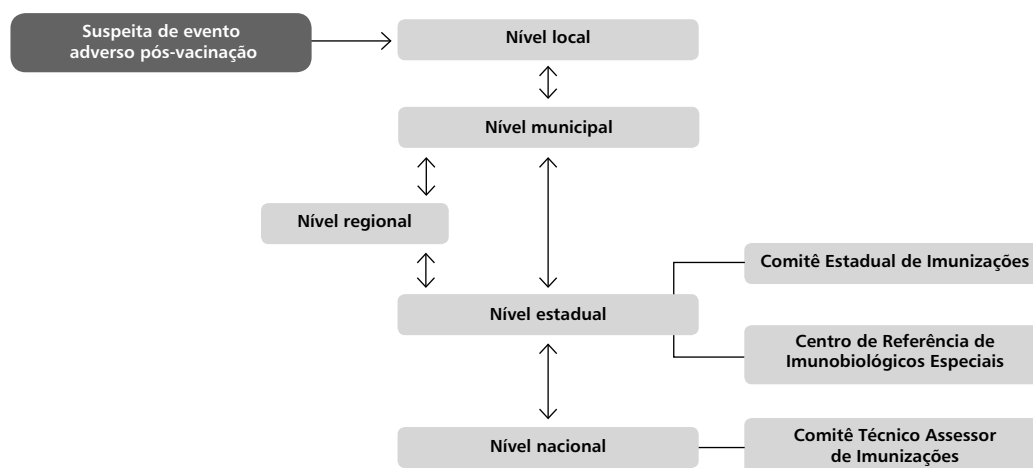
Suspeita de evento adverso pós-vacinação

Nível local

Nível municipal

Nível regional

Nível estadual

Comitê Estadual de Imunizações

Centro de Referência de Imunobiológicos Especiais

Nível nacional

Comitê Técnico Assessor de Imunizações